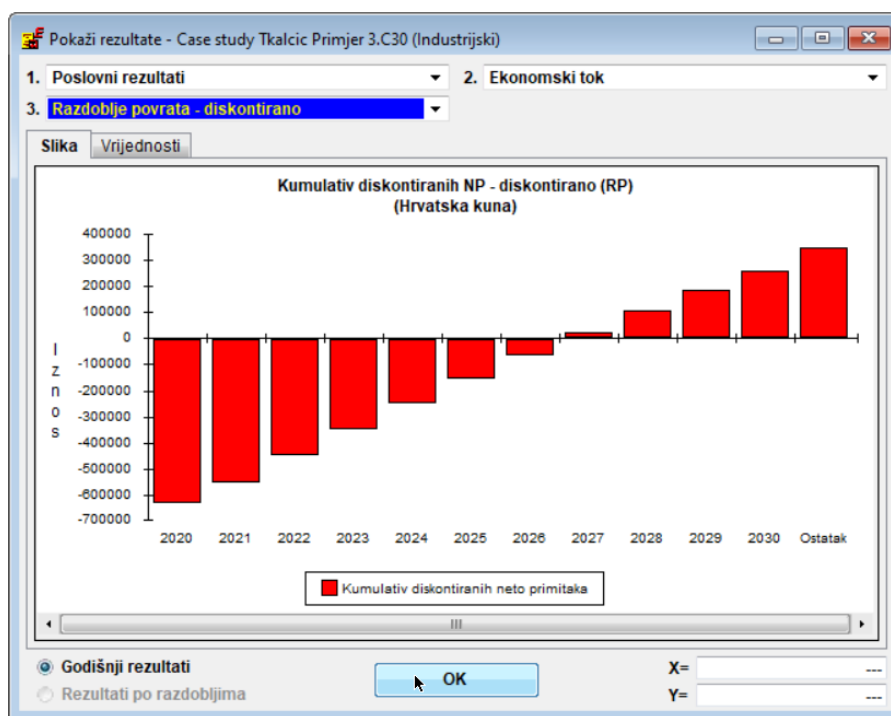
Pokaži rezultate - Case study Tkalcic Primjer 3.C30 (Industrijski)

1. Poslovni rezultati
2. Ekonomski tok
3. Razdoblje povrata - diskontirano

Slika
Vrijednosti

Kumulativ diskontiranih NP - diskontirano (RP)
(Hrvatska kuna)

400000
300000
200000
100000
0
-100000
-200000
-300000
-400000
-500000
-600000
-700000

I
z
n
o
s

2020 2021 2022 2023 2024 2025 2026 2027 2028 2029 2030 Ostatak

Kumulativ diskontiranih neto primitaka

III

Godišnji rezultati
Rezultati po razdobljima

OK

X= ---
Y= ---